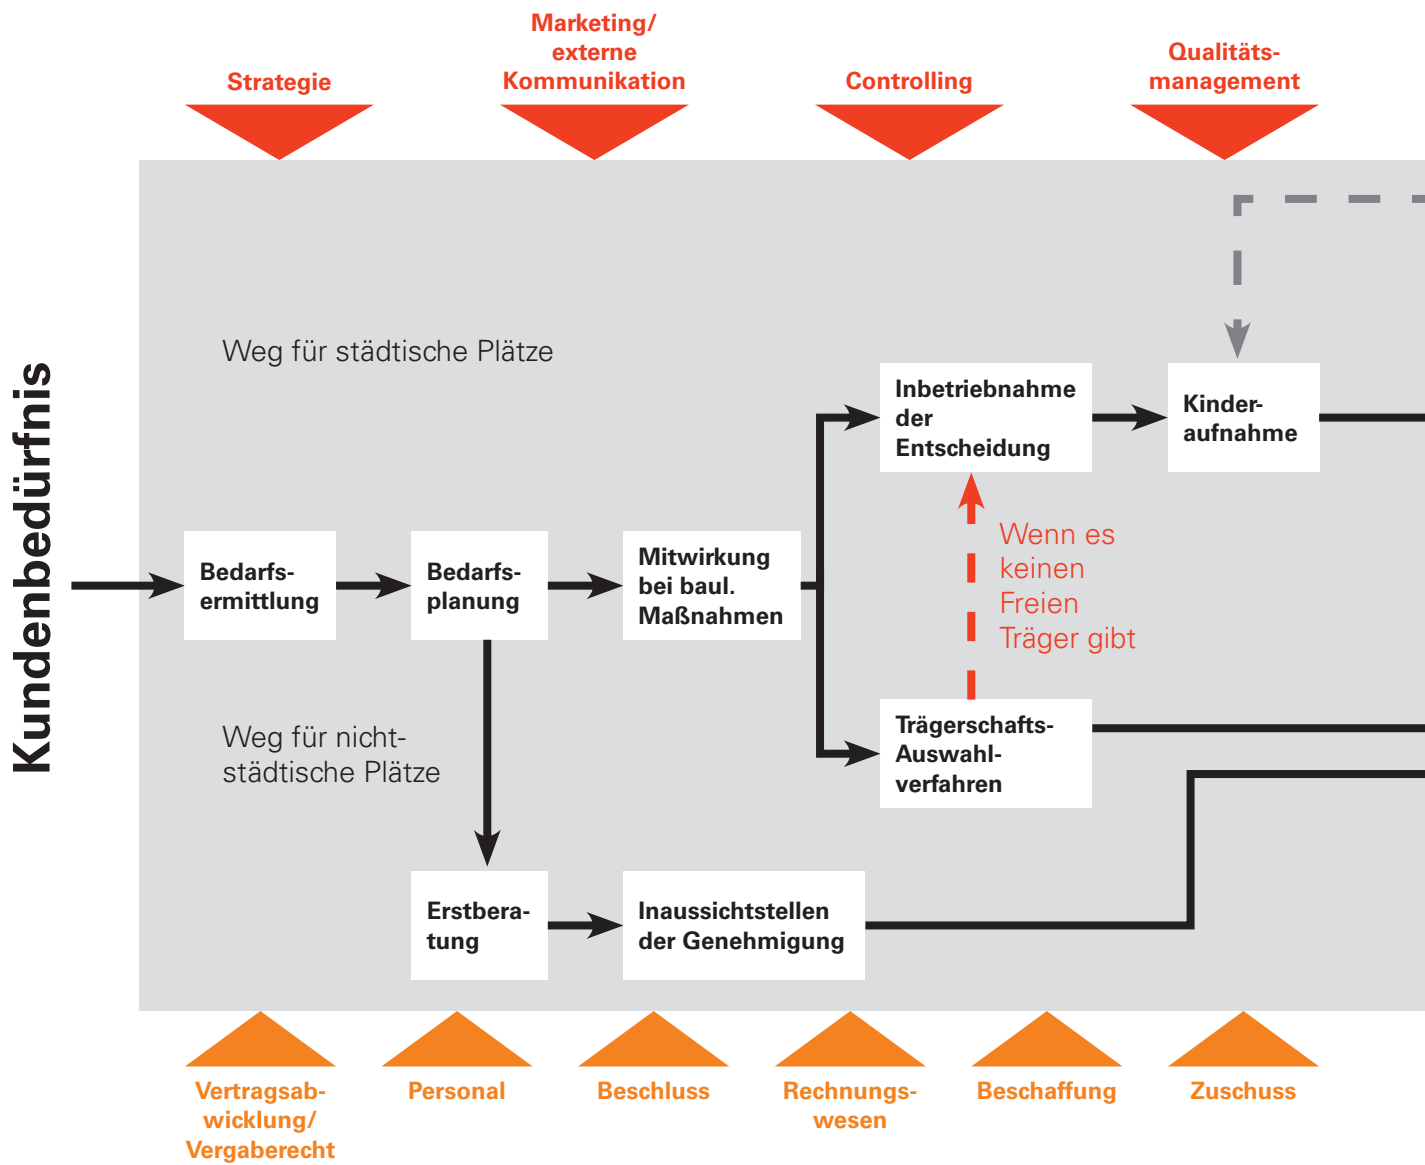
Strategie

Marketing/ externe Kommunikation

Controlling

Qualitätsmanagement

Kundenbedürfnis

Weg für städtische Plätze

Bedarfsermittlung

Bedarfsplanung

Mitwirkung bei baul. Maßnahmen

Inbetriebnahme der Entscheidung

Kinderaufnahme

Wenn es keinen Freien Träger gibt

Trägerschafts-Auswahlverfahren

Weg für nichtstädtische Plätze

Erstberatung

Inaussichtstellen der Genehmigung

Vertragsabwicklung/ Vergaberecht

Personal

Beschluss

Rechnungswesen

Beschaffung

Zuschuss